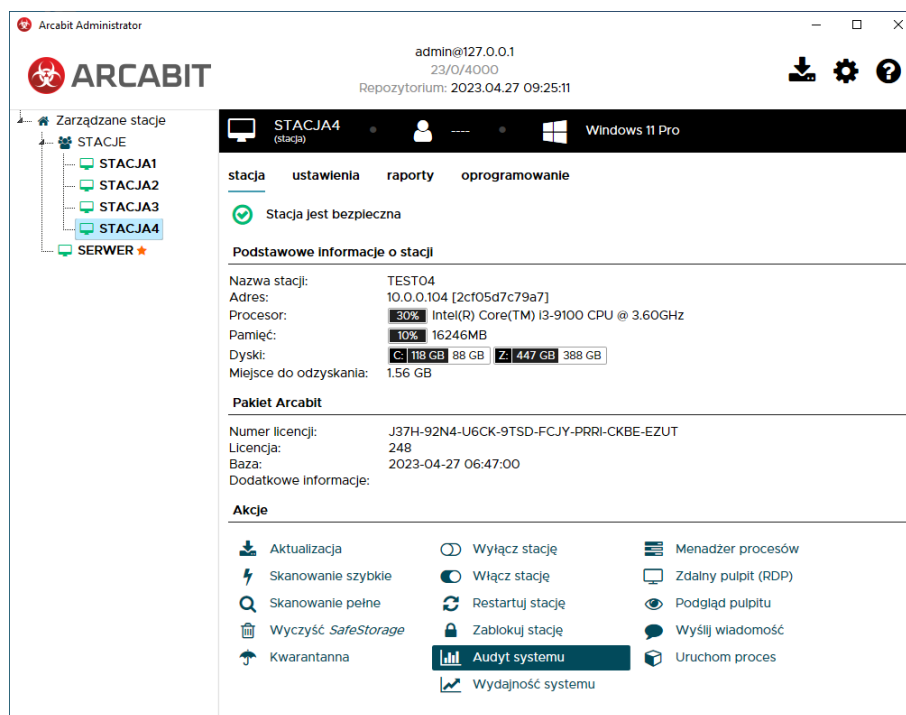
Arcabit Administrator

ARCABIT

admin@127.0.0.1
23/0/4000
Repozytorium: 2023.04.27 09:25:11

Zarządzane stacje
STACJE
STACJA1
STACJA2
STACJA3
STACJA4
SERWER

STACJA4
(stacja)
----
Windows 11 Pro

stacja ustawienia raporty oprogramowanie

Stacja jest bezpieczna

Podstawowe informacje o stacji

Nazwa stacji: TEST04
Adres: 10.0.0.104 [2cf05d7c79a7]
Procesor: 30% Intel(R) Core(TM) i3-9100 CPU @ 3.60GHz
Pamięć: 10% 16246MB
Dyski: C: 118 GB 88 GB Z: 447 GB 388 GB
Miejsce do odzyskania: 1.56 GB

Pakiet Arcabit

Numer licencji: J37H-92N4-U6CK-9TSD-FCJY-PRRI-CKBE-EZUT
Licencja: 248
Baza: 2023-04-27 06:47:00
Dodatkowe informacje:

Akcje

Aktualizacja
Skanowanie szybkie
Skanowanie pełne
Wyczyść SafeStorage
Kwarantanna

Wyłącz stację
Włącz stację
Restartuj stację
Zablokuj stację
Audyt systemu
Wydajność systemu

Menadżer procesów
Zdalny pulpit (RDP)
Podgląd pulpitu
Wyślij wiadomość
Uruchom proces